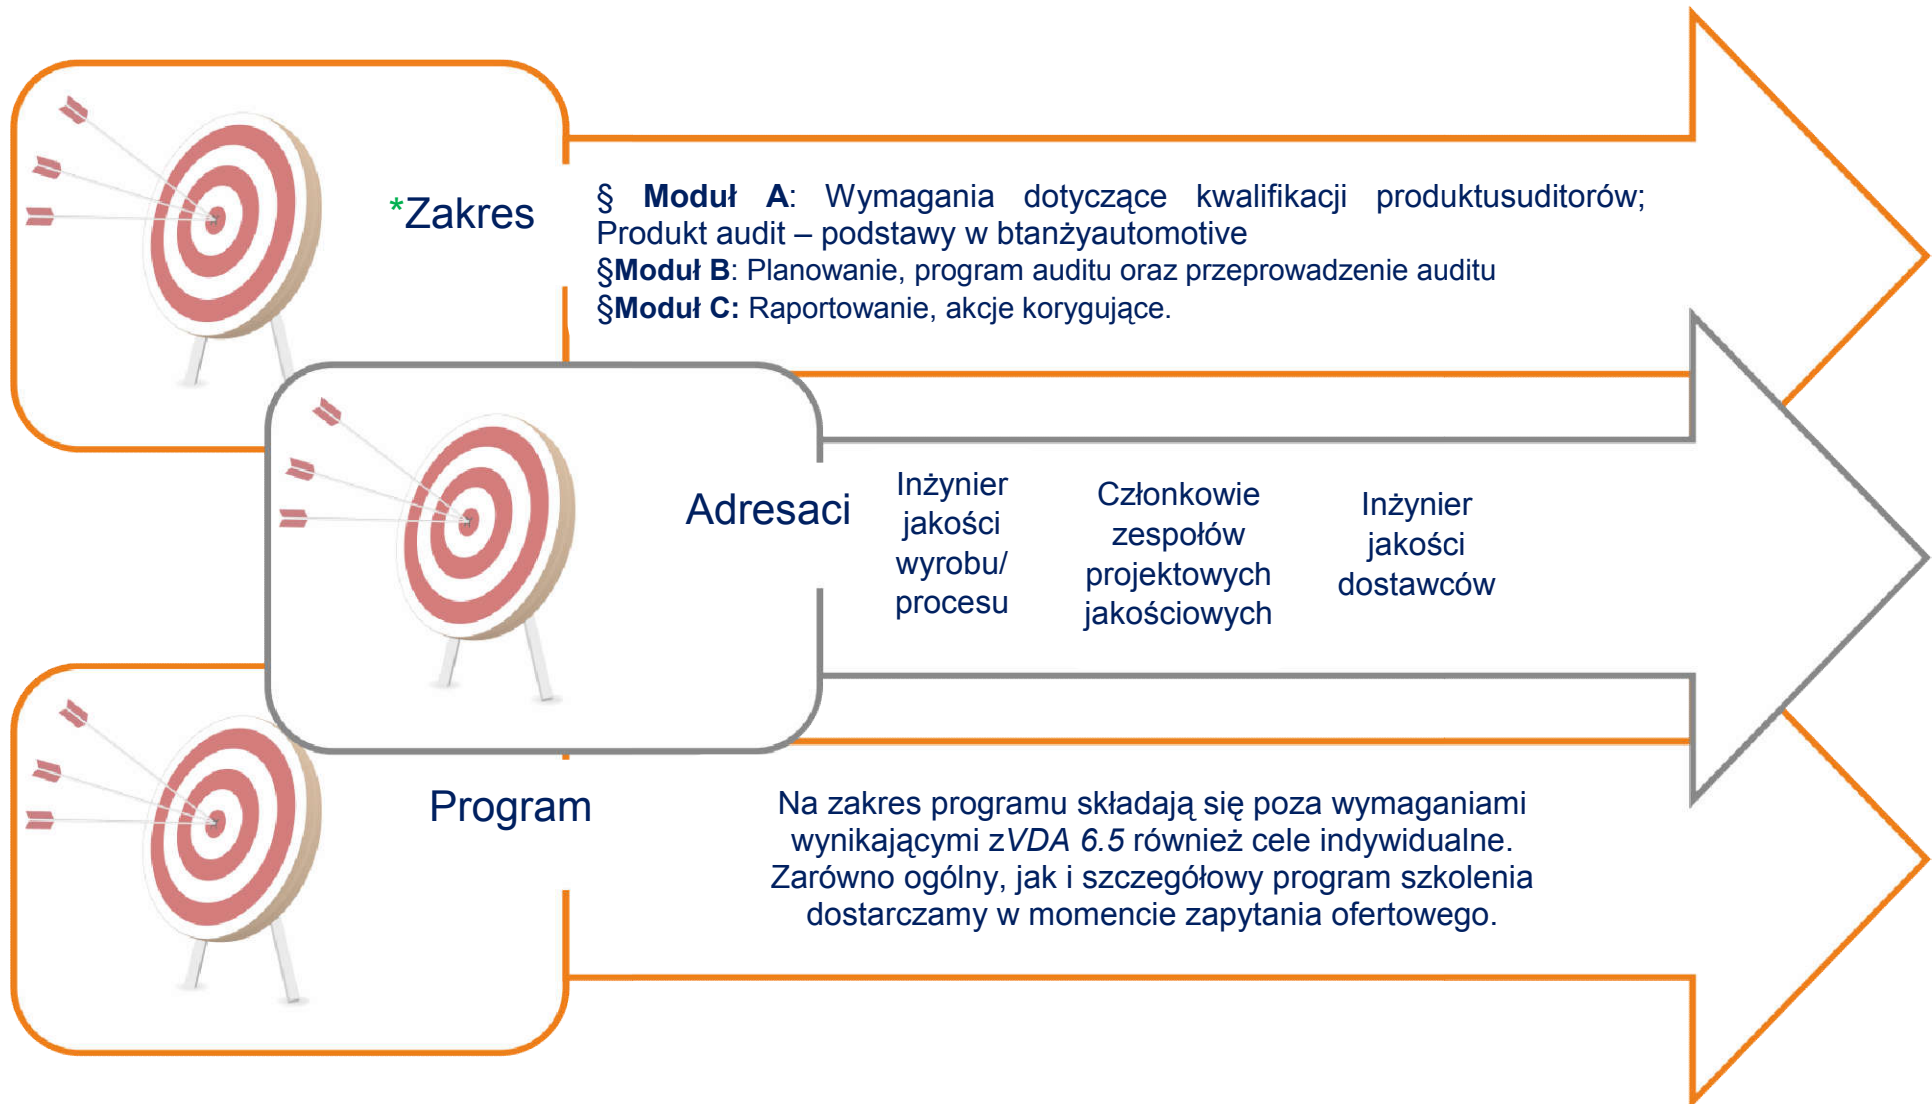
*Zakres

§ **Moduł A**: Wymagania dotyczące kwalifikacji produktusuditorów; Produkt audit – podstawy w btanżyautomotive
§**Moduł B**: Planowanie, program auditu oraz przeprowadzenie auditu
§**Moduł C:** Raportowanie, akcje korygujące.

Adresaci

Inżynier jakości wyrobu/ procesu

Członkowie zespołów projektowych jakościowych

Inżynier jakości dostawców

Program

Na zakres programu składają się poza wymaganiami wynikającymi z*VDA 6.5* również cele indywidualne. Zarówno ogólny, jak i szczegółowy program szkolenia dostarczamy w momencie zapytania ofertowego.